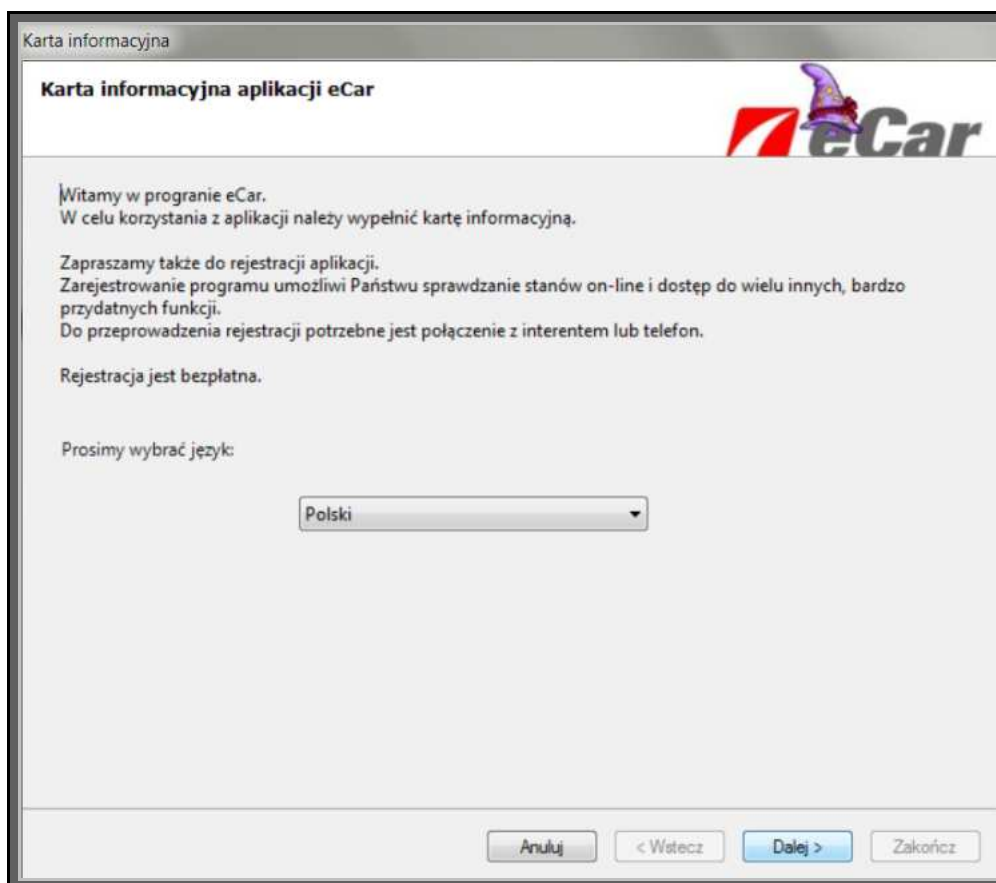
Karta informacyjna

Karta informacyjna aplikacji eCar

eCar

Witamy w progranie eCar.
W celu korzystania z aplikacji należy wypełnić kartę informacyjną.

Zapraszamy także do rejestracji aplikacji.
Zarejestrowanie programu umozliwi Państwu sprawdzanie stanów on-line i dostęp do wielu innych, bardzo przydatnych funkcji.
Do przeprowadzenia rejestracji potrzebne jest połączenie z interentem lub telefon.

Rejestracja jest bezpłatna.

Prosimy wybrać język:

Polski

Anuluj
< Wstecz
Dalej >
Zakończ